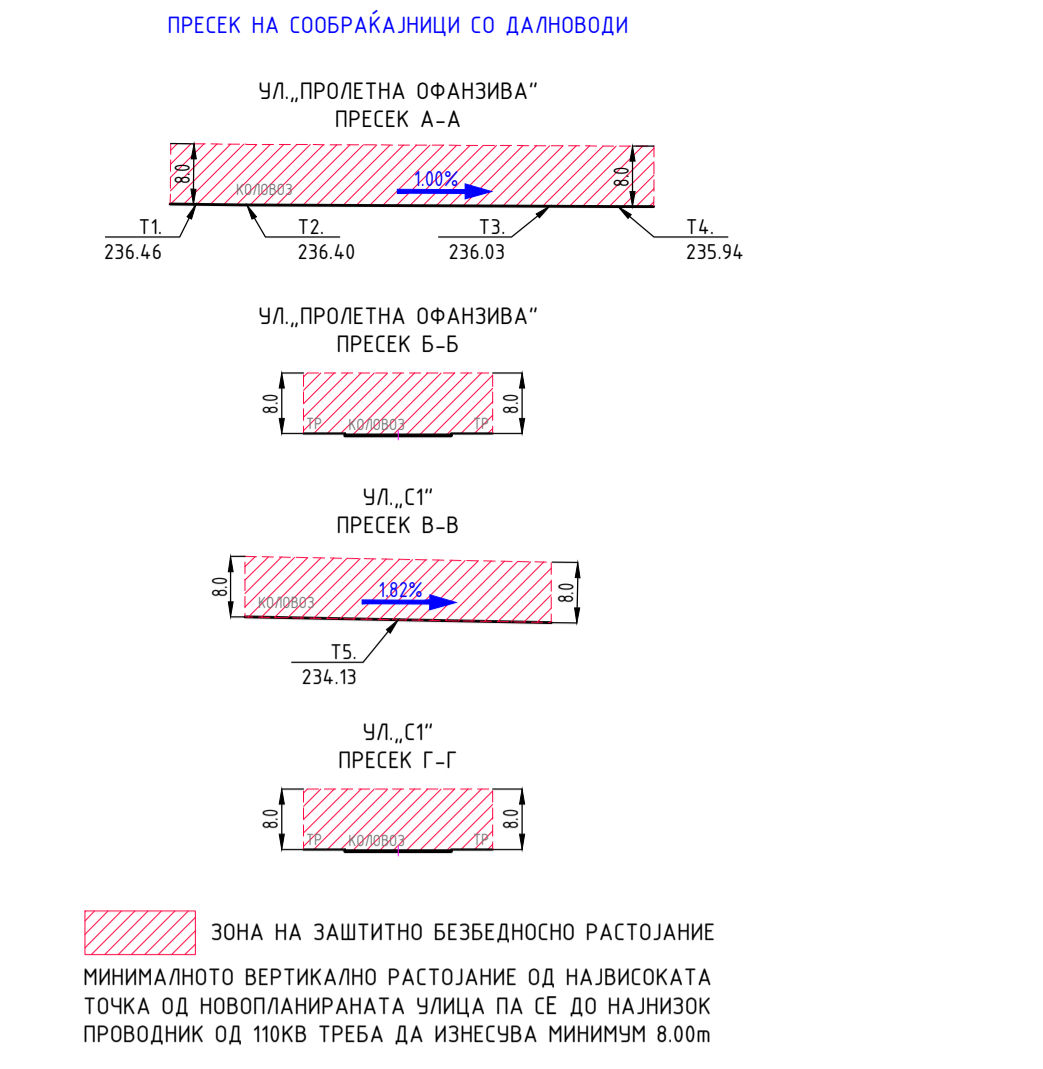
ПРЕСЕК НА СООБРАЌАЈНИЦИ СО ДАЛНОВОДИ

УЛ.„ПРОЛЕТНА ОФАНЗИВА"
ПРЕСЕК А-А

8.0
КОЛОВОЗ
1.00%
8.0
T1.
236.46
T2.
236.40
T3.
236.03
T4.
235.94

УЛ.„ПРОЛЕТНА ОФАНЗИВА"
ПРЕСЕК Б-Б

8.0
ТР
КОЛОВОЗ
ТР
8.0

УЛ.„С1"
ПРЕСЕК В-В

8.0
КОЛОВОЗ
1.82%
8.0
T5.
234.13

УЛ.„С1"
ПРЕСЕК Г-Г

8.0
ТР
КОЛОВОЗ
ТР
8.0

ЗОНА НА ЗАШТИТНО БЕЗБЕДНОСНО РАСТОЈАНИЕ

МИНИМАЛНОТО ВЕРТИКАЛНО РАСТОЈАНИЕ ОД НАЈВИСОКАТА ТОЧКА ОД НОВОПЛАНИРАНАТА УЛИЦА ПА СЕ ДО НАЈНИЗОК ПРОВОДНИК ОД 110КВ ТРЕБА ДА ИЗНЕСУВА МИНИМУМ 8.00m